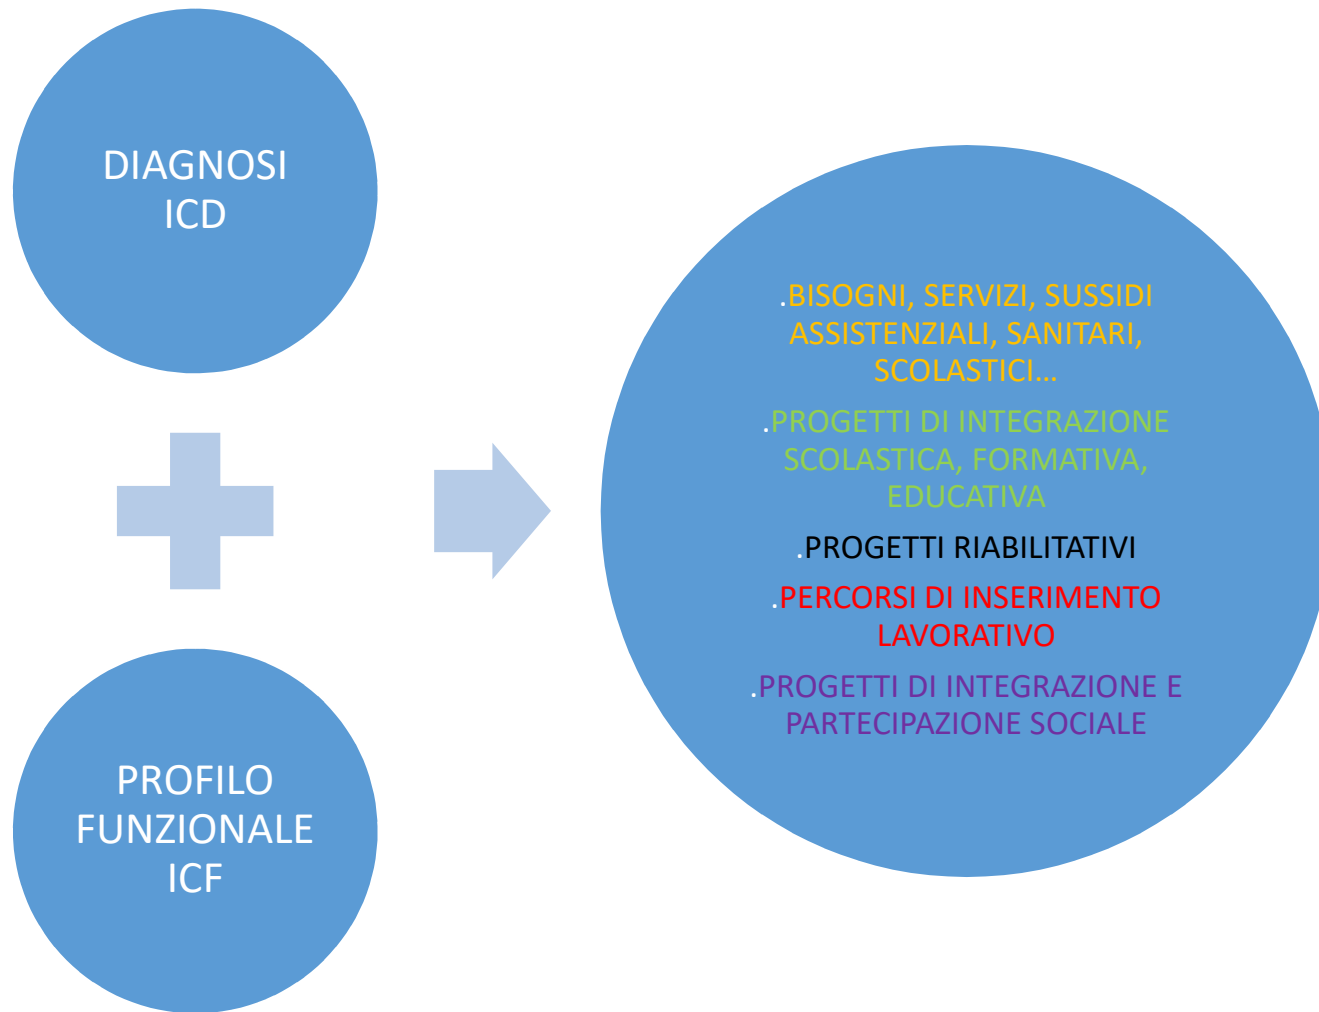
DIAGNOSI ICD

PROFILO FUNZIONALE ICF

.BISOGNI, SERVIZI, SUSSIDI ASSISTENZIALI, SANITARI, SCOLASTICI…

.PROGETTI DI INTEGRAZIONE SCOLASTICA, FORMATIVA, EDUCATIVA

.PROGETTI RIABILITATIVI

.PERCORSI DI INSERIMENTO LAVORATIVO

.PROGETTI DI INTEGRAZIONE E PARTECIPAZIONE SOCIALE